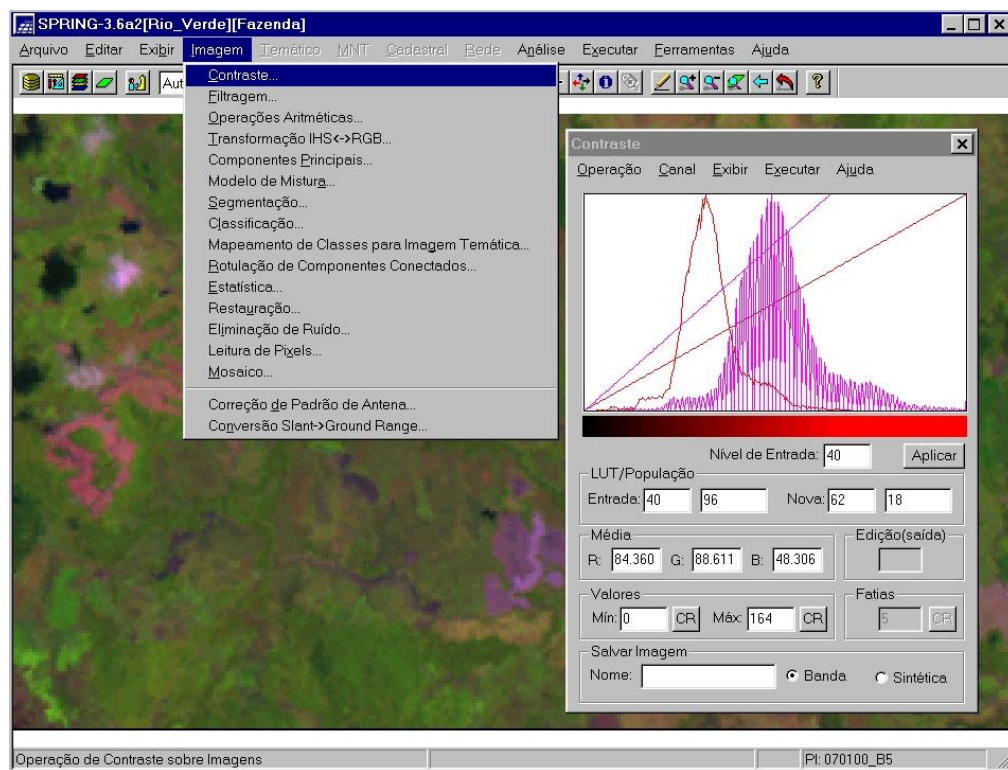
SPRING-3.6a2[Rio_Verde][Fazenda]

Arquivo Editar Exibir Imagem Temático MNT Cadastral Rede Análise Executar Ferramentas Ajuda

Aut

Contraste...
Filtragem...
Operações Aritméticas...
Transformação IHS<->RGB...
Componentes Principais...
Modelo de Mistura...
Segmentação...
Classificação...
Mapeamento de Classes para Imagem Temática...
Rotulação de Componentes Conectados...
Estatística...
Restauração...
Eliminação de Ruído...
Leitura de Pixels...
Mosaico...
Correção de Padrão de Antena...
Conversão Slant->Ground Range...

Contraste

Operação Canal Exibir Executar Ajuda

Nível de Entrada: 40 Aplicar

LUT/População
Entrada: 40 96 Nova: 62 18

Média
R: 84.360 G: 88.611 B: 48.306

Edição(saída)

Valores
Mín: 0 CR Máx: 164 CR

Fatias
5 CR

Salvar Imagem
Nome: Banda Sintética

Operação de Contraste sobre Imagens PI: 070100_B5